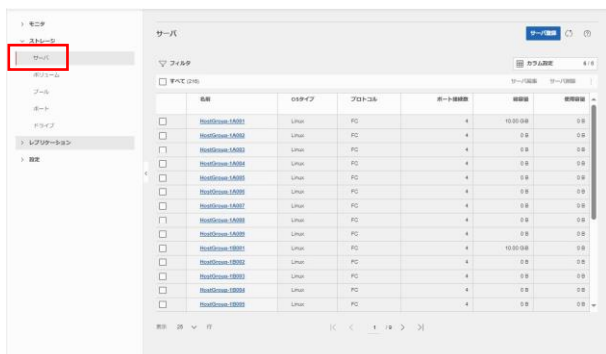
› モニタ
⌄ ストレージ
サーバ
ボリューム
プール
ポート
ドライブ
› レプリケーション
› 設定

サーバ
サーバ登録
フィルタ
カラム設定 6 / 6
すべて (216)
サーバ編集 サーバ削除

| | 名前 | OSタイプ | プロトコル | ポート接続数 | 容量 | 使用容量 |
|---|---|---|---|---|---|---|
| ☐ | HostGroup-1A001 | Linux | FC | 4 | 10.00 GiB | 0 B |
| ☐ | HostGroup-1A002 | Linux | FC | 4 | 0 B | 0 B |
| ☐ | HostGroup-1A003 | Linux | FC | 4 | 0 B | 0 B |
| ☐ | HostGroup-1A004 | Linux | FC | 4 | 0 B | 0 B |
| ☐ | HostGroup-1A005 | Linux | FC | 4 | 0 B | 0 B |
| ☐ | HostGroup-1A006 | Linux | FC | 4 | 0 B | 0 B |
| ☐ | HostGroup-1A007 | Linux | FC | 4 | 0 B | 0 B |
| ☐ | HostGroup-1A008 | Linux | FC | 4 | 0 B | 0 B |
| ☐ | HostGroup-1A009 | Linux | FC | 4 | 0 B | 0 B |
| ☐ | HostGroup-1B001 | Linux | FC | 4 | 10.00 GiB | 0 B |
| ☐ | HostGroup-1B002 | Linux | FC | 4 | 0 B | 0 B |
| ☐ | HostGroup-1B003 | Linux | FC | 4 | 0 B | 0 B |
| ☐ | HostGroup-1B004 | Linux | FC | 4 | 0 B | 0 B |
| ☐ | HostGroup-1B005 | Linux | FC | 4 | 0 B | 0 B |

表示 25 ⌄ 行
1 / 9